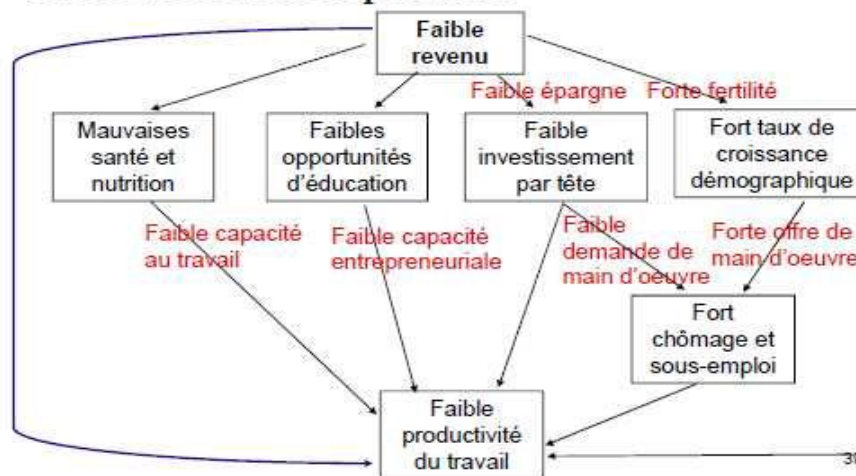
Faible revenu

Faible épargne

Forte fertilité

Mauvaises santé et nutrition

Faibles opportunités d'éducation

Faible investissement par tête

Fort taux de croissance démographique

Faible capacité au travail

Faible capacité entrepreneuriale

Faible demande de main d'oeuvre

Forte offre de main d'oeuvre

Fort chômage et sous-emploi

Faible productivité du travail

3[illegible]